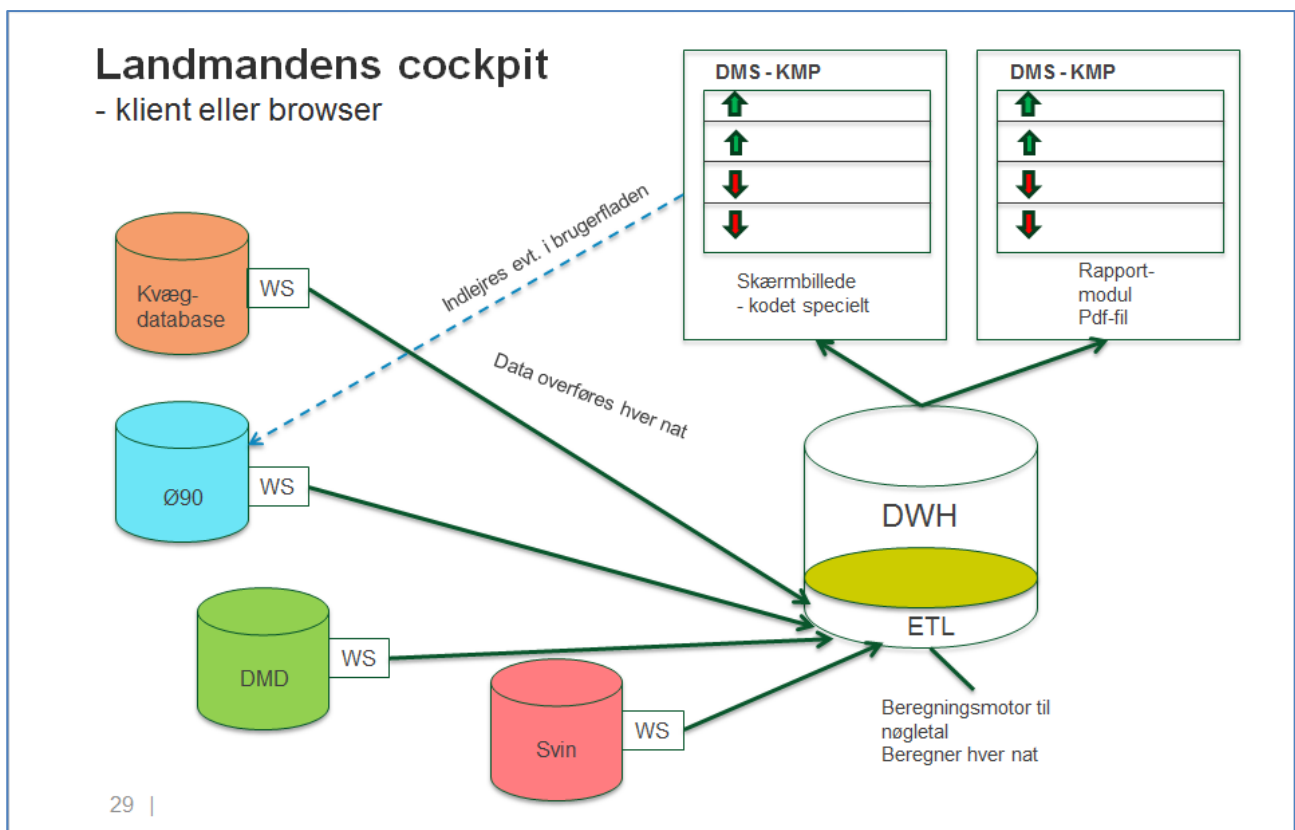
Landmandens cockpit
- klient eller browser

DMS - KMP

Skærmbillede
- kodet specielt

DMS - KMP

Rapport-
modul
Pdf-fil

Indlejres evt. i brugerfladen

Kvæg-
database

WS

Data overføres hver nat

Ø90

WS

DWH

DMD

WS

ETL

Svin

WS

Beregningsmotor til
nøgletal
Beregner hver nat

29 |